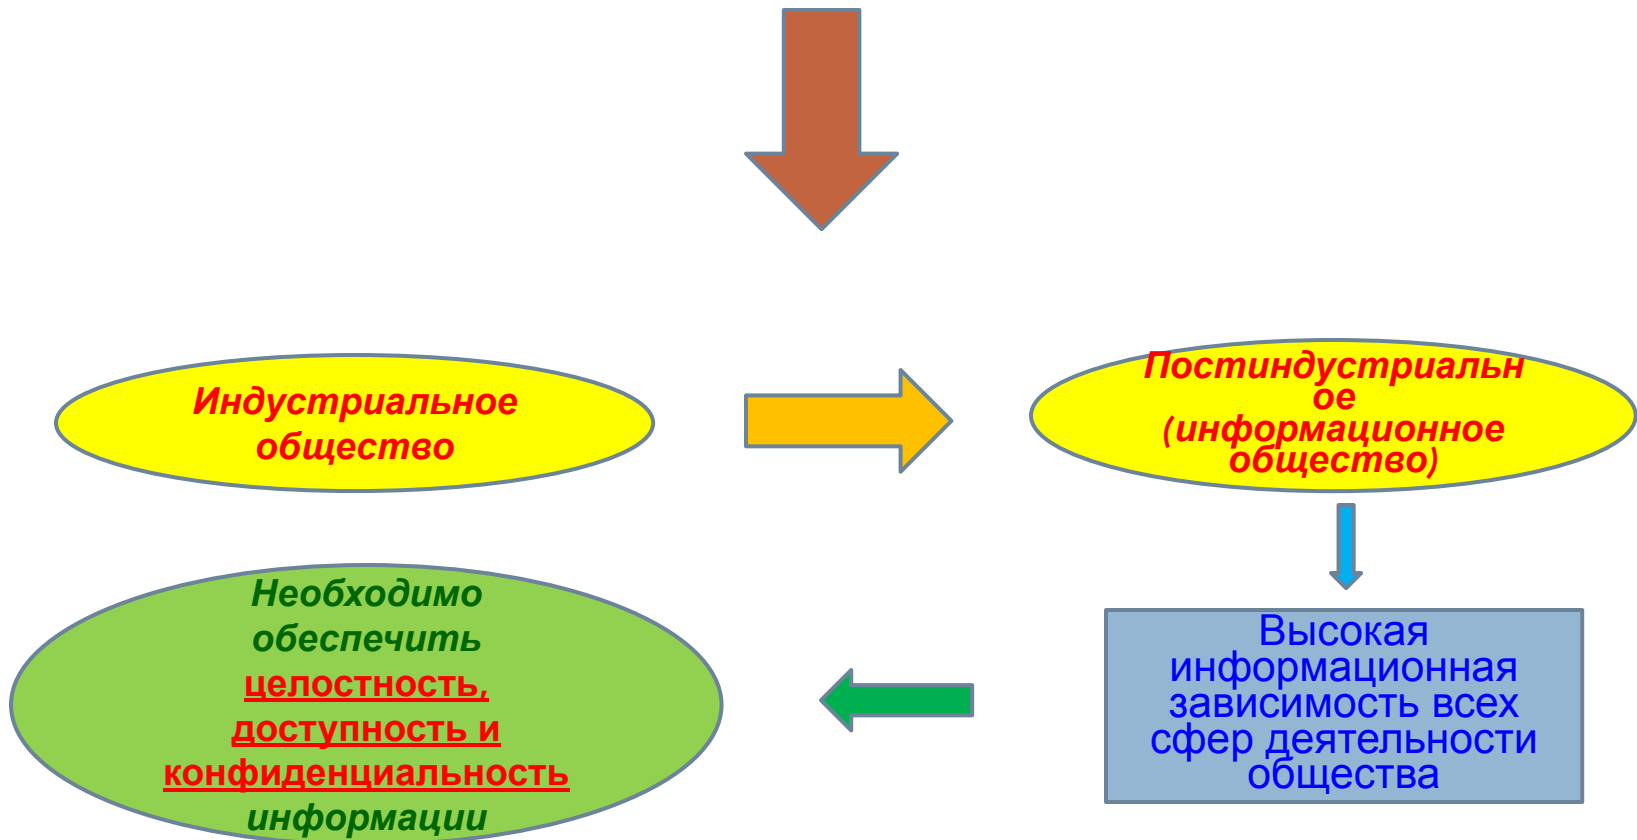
Индустриальное общество

Постиндустриальное (информационное общество)

Высокая информационная зависимость всех сфер деятельности общества

Необходимо обеспечить целостность, доступность и конфиденциальность информации